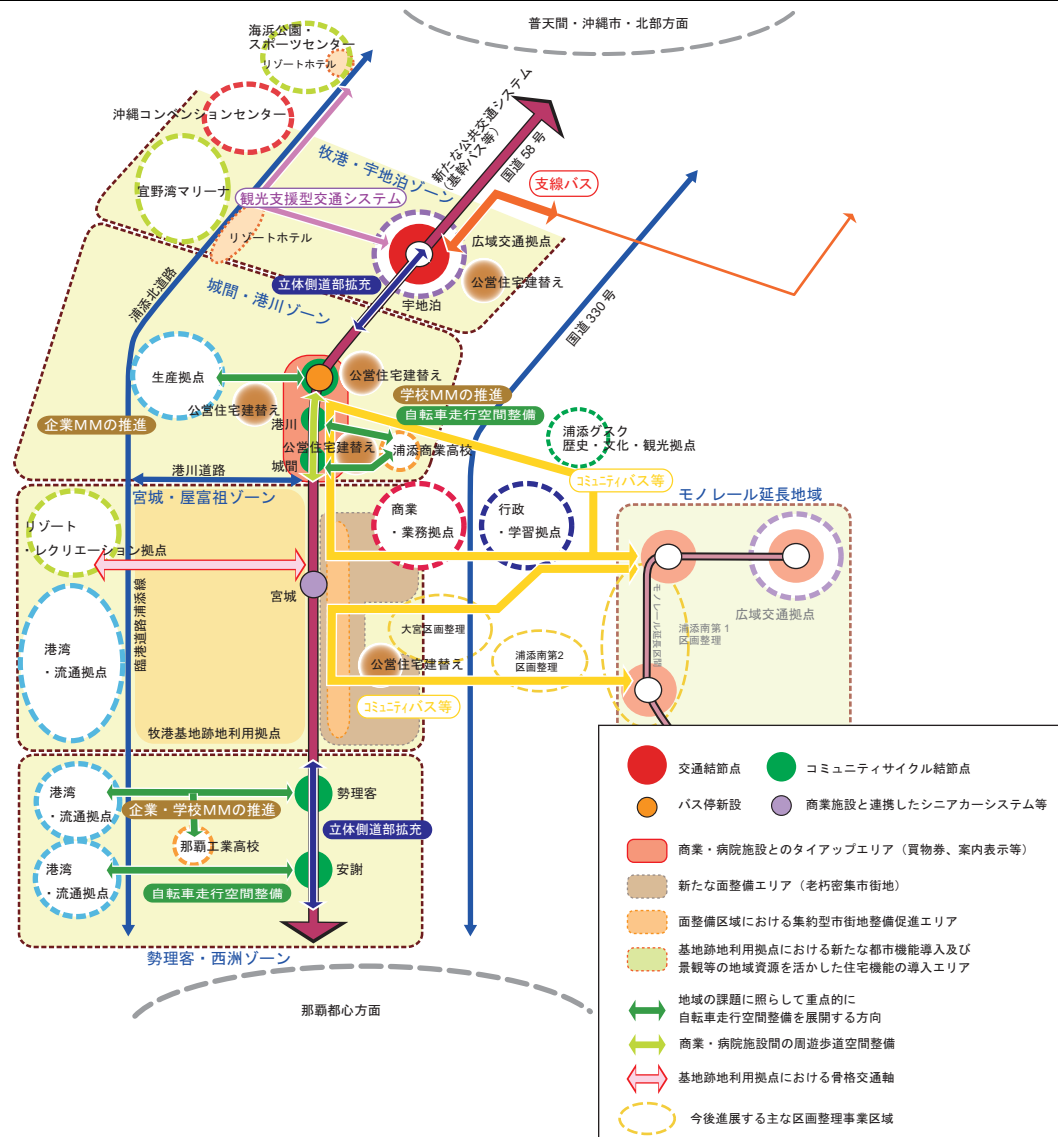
普天間・沖縄市・北部方面

海浜公園・スポーツセンター

リゾートホテル

沖縄コンベンションセンター

新たな公共交通システム（基幹バス等）

国道58号

牧港・宇地泊ゾーン

宜野湾マリーナ

観光支援型交通システム

支線バス

リゾートホテル

広域交通拠点

公営住宅建替え

立体側道部拡充

宇地泊

城間・港川ゾーン

国道330号

浦添北道路

生産拠点

公営住宅建替え

公営住宅建替え

学校MMの推進

自転車走行空間整備

企業MMの推進

港川

公営住宅建替え

浦添商業高校

浦添グスク
歴史・文化・観光拠点

城間

港川道路

コミュニティバス等

宮城・屋富祖ゾーン

モノレール延長地域

商業
・業務拠点

行政
・学習拠点

リゾート
・レクリエーション拠点

宮城

臨港道路浦添線

モノレール延長区間

浦添南第1区画整理

広域交通拠点

港湾
・流通拠点

大宮区画整理

浦添南第2区画整理

公営住宅建替え

コミュニティバス等

牧港基地跡地利用拠点

港湾
・流通拠点

勢理客

企業・学校MMの推進

立体側道部拡充

那覇工業高校

港湾
・流通拠点

安謝

自転車走行空間整備

勢理客・西洲ゾーン

那覇都心方面

交通結節点

コミュニティサイクル結節点

バス停新設

商業施設と連携したシニアカーシステム等

商業・病院施設とのタイアップエリア（買物券、案内表示等）

新たな面整備エリア（老朽密集市街地）

面整備区域における集約型市街地整備促進エリア

基地跡地利用拠点における新たな都市機能導入及び景観等の地域資源を活かした住宅機能の導入エリア

地域の課題に照らして重点的に自転車走行空間整備を展開する方向

商業・病院施設間の周遊歩道空間整備

基地跡地利用拠点における骨格交通軸

今後進展する主な区画整理事業区域